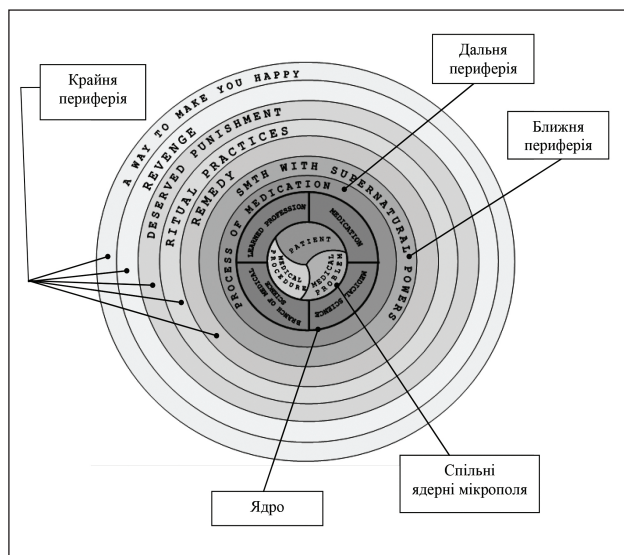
Крайня периферія

Дальня периферія

Ближня периферія

A WAY TO MAKE YOU HAPPY
REVENGE
DESERVED PUNISHMENT
RITUAL PRACTICES
REMEDY
SMTH WITH SUPERNATURAL POWERS
PROCESS OF MEDICATION
LEARNED PROFESSION
MEDICATION
MEDICAL SCIENCE
BRANCH OF MEDICAL SCIENCE
PATIENT
MEDICAL PROCEDURE
MEDICAL PROBLEM

Спільні ядерні мікрополя

Ядро